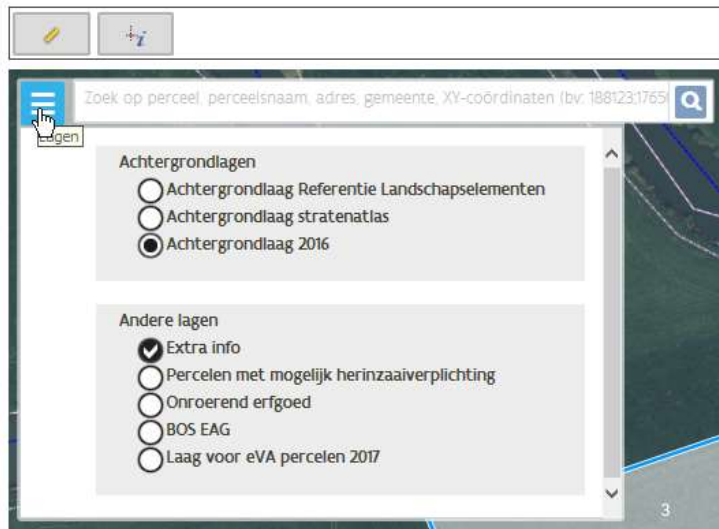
Zoek op perceel, perceelsnaam, adres, gemeente, XY-coördinaten (bv: 188123;17565

Lagen

Achtergrondlagen
Achtergrondlaag Referentie Landschapselementen
Achtergrondlaag stratenatlas
Achtergrondlaag 2016

Andere lagen
Extra info
Percelen met mogelijk herinzaaiverplichting
Onroerend erfgoed
BOS EAG
Laag voor eVA percelen 2017

3